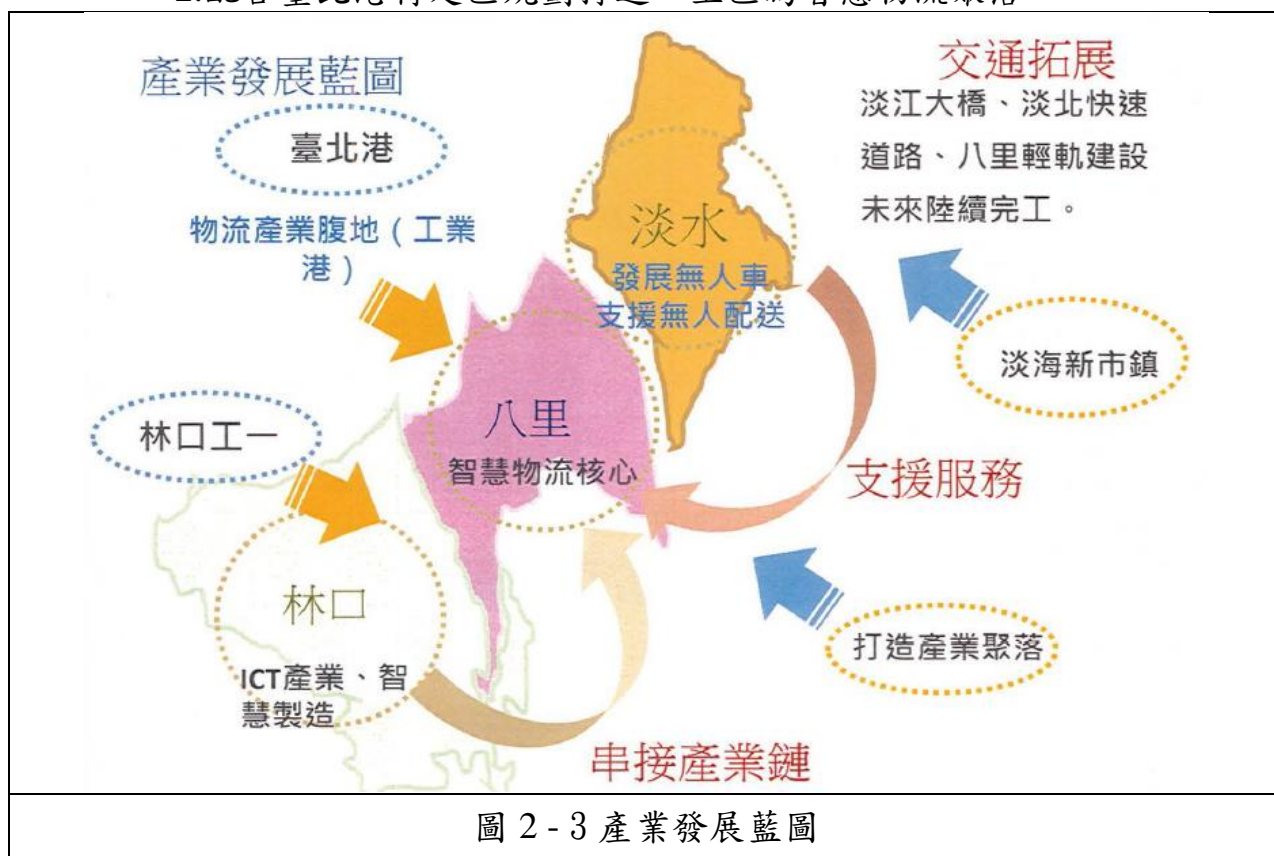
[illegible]

產業發展藍圖

臺北港

物流產業腹地（工業港）

林口工一

林口

ICT產業、智慧製造

八里

智慧物流核心

淡水

發展無人車
支援無人配送

交通拓展

淡江大橋、淡北快速道路、八里輕軌建設未來陸續完工。

淡海新市鎮

支援服務

打造產業聚落

串接產業鏈

圖 2-3 產業發展藍圖